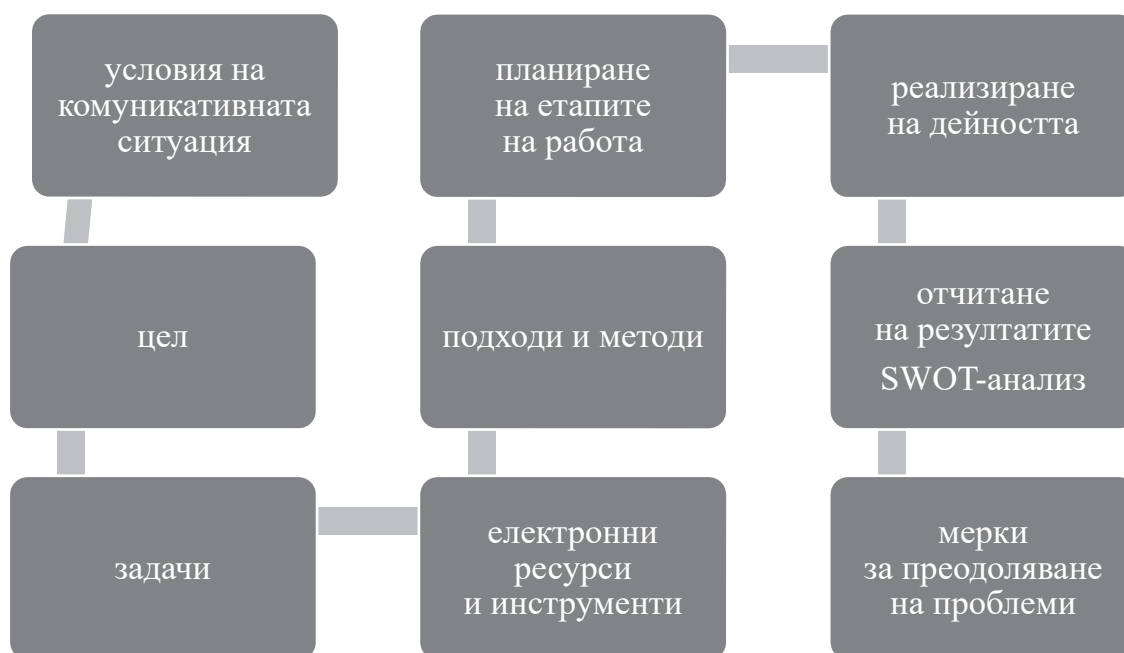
условия на комуникативната ситуация

цел

задачи

електронни ресурси и инструменти

подходи и методи

планиране на етапите на работа

реализиране на дейността

отчитане на резултатите SWOT-анализ

мерки за преодоляване на проблеми